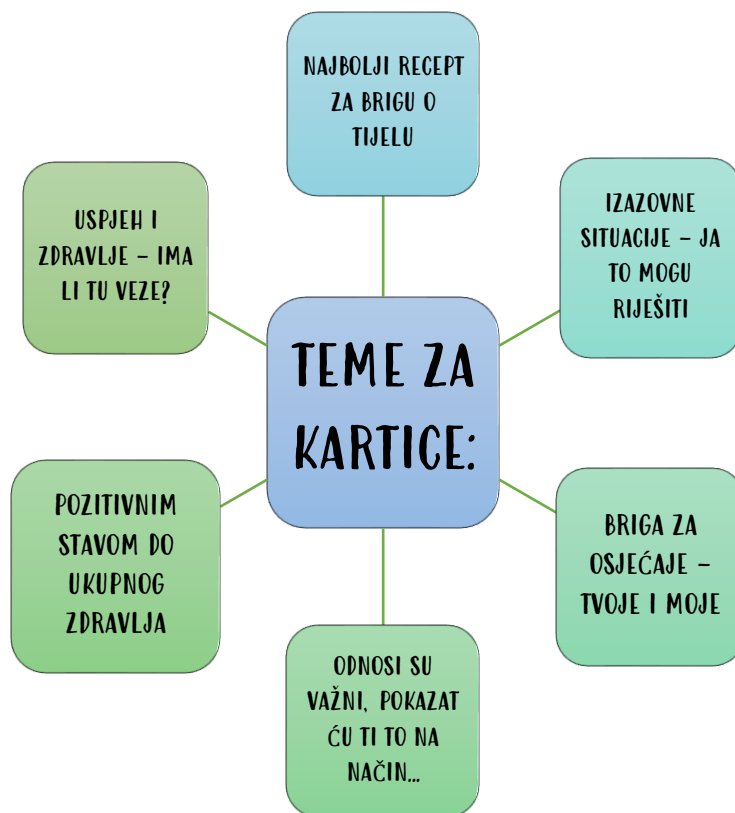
NAJBOLJI RECEPT ZA BRIGU O TIJELU

USPJEH I ZDRAVLJE – IMA LI TU VEZE?

IZAZOVNE SITUACIJE – JA TO MOGU RIJEŠITI

TEME ZA KARTICE:

POZITIVNIM STAVOM DO UKUPNOG ZDRAVLJA

BRIGA ZA OSJEĆAJE – TVOJE I MOJE

ODNOSI SU VAŽNI, POKAZAT ĆU TI TO NA NAČIN...